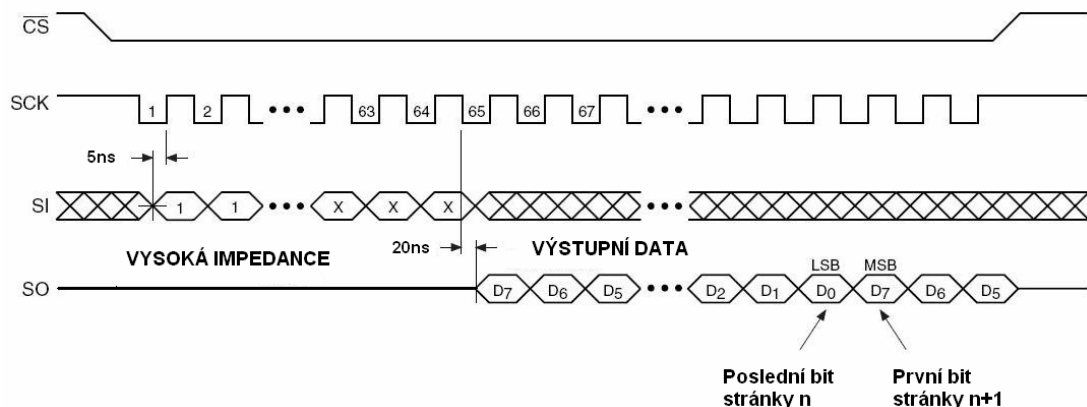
$\overline{CS}$

SCK 1 2 ••• 63 64 65 66 67 •••

5ns

SI 1 1 ••• X X X •••

20ns

VYSOKÁ IMPEDANCE

VÝSTUPNÍ DATA

LSB MSB

SO $D_7$ $D_6$ $D_5$ ••• $D_2$ $D_1$ $D_0$ $D_7$ $D_6$ $D_5$

Poslední bit stránky n

První bit stránky n+1